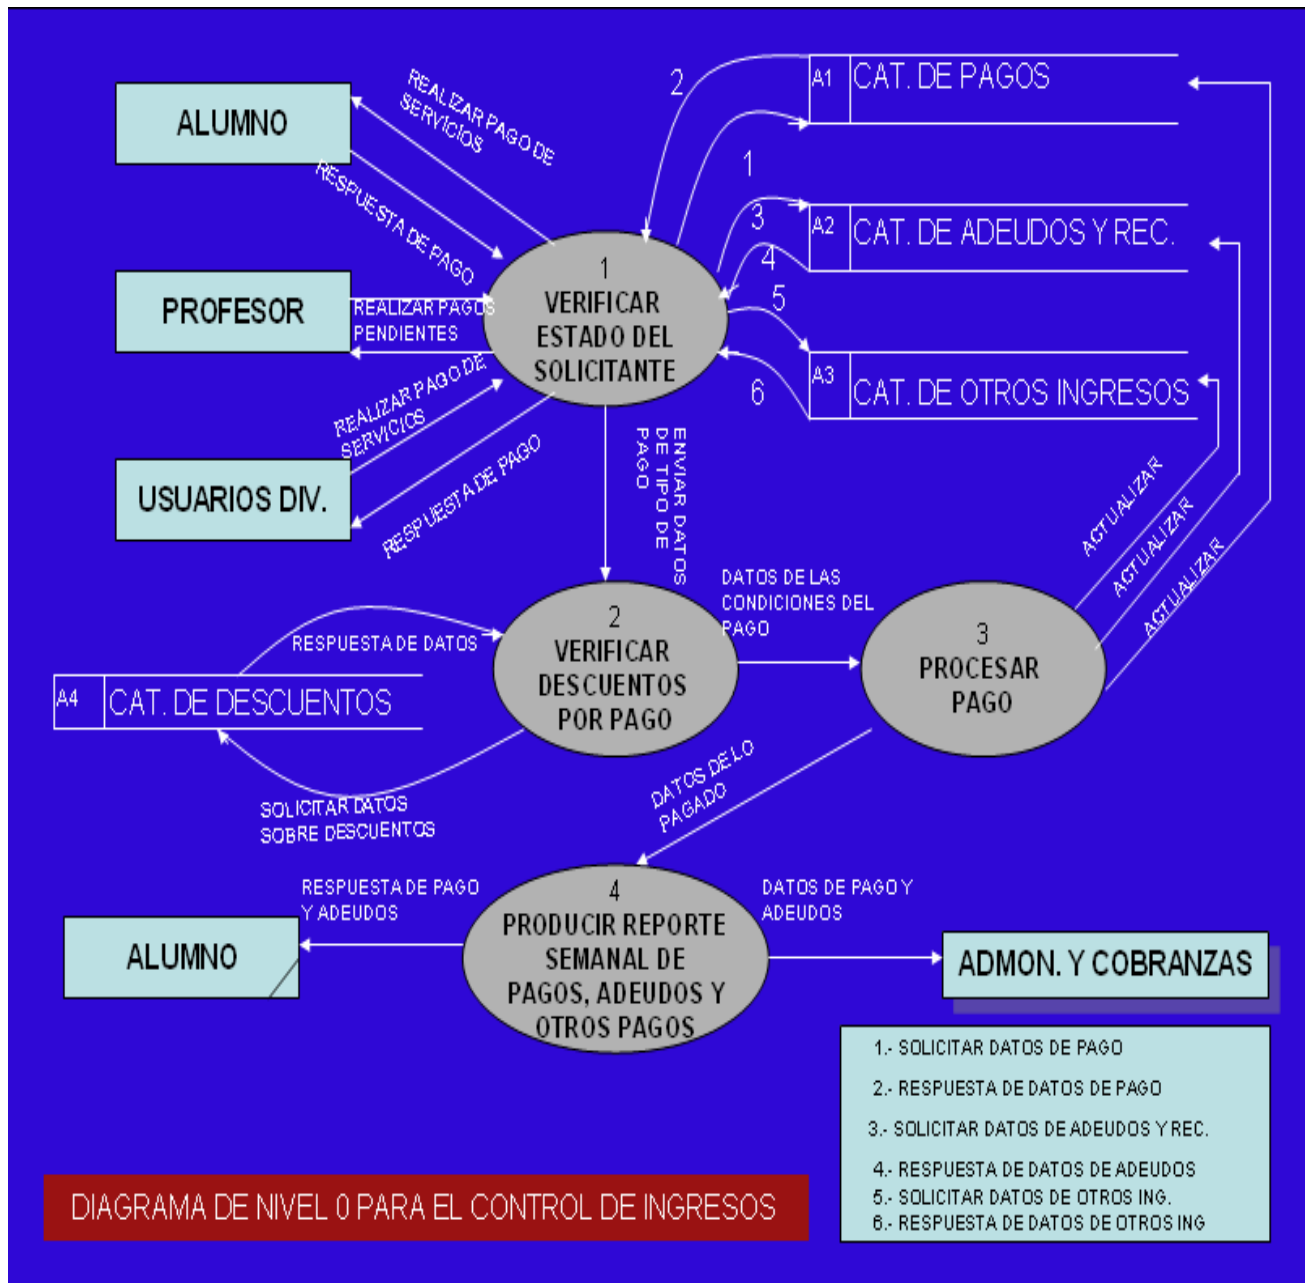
ALUMNO

REALIZAR PAGO DE SERVICIOS

RESPUESTA DE PAGO

PROFESOR

REALIZAR PAGOS PENDIENTES

REALIZAR PAGO DE SERVICIOS

USUARIOS DIV.

RESPUESTA DE PAGO

2

1

A1 CAT. DE PAGOS

3

4

A2 CAT. DE ADEUDOS Y REC.

5

6

A3 CAT. DE OTROS INGRESOS

1
VERIFICAR ESTADO DEL SOLICITANTE

ENVIAR DATOS DE TIPO DE PAGO

ACTUALIZAR

ACTUALIZAR

ACTUALIZAR

RESPUESTA DE DATOS

A4 CAT. DE DESCUENTOS

2
VERIFICAR DESCUENTOS POR PAGO

DATOS DE LAS CONDICIONES DEL PAGO

3
PROCESAR PAGO

SOLICITAR DATOS SOBRE DESCUENTOS

DATOS DE LO PAGADO

RESPUESTA DE PAGO Y ADEUDOS

ALUMNO

4
PRODUCIR REPORTE SEMANAL DE PAGOS, ADEUDOS Y OTROS PAGOS

DATOS DE PAGO Y ADEUDOS

ADMON. Y COBRANZAS

1.- SOLICITAR DATOS DE PAGO
2.- RESPUESTA DE DATOS DE PAGO
3.- SOLICITAR DATOS DE ADEUDOS Y REC.
4.- RESPUESTA DE DATOS DE ADEUDOS
5.- SOLICITAR DATOS DE OTROS ING.
6.- RESPUESTA DE DATOS DE OTROS ING

DIAGRAMA DE NIVEL 0 PARA EL CONTROL DE INGRESOS